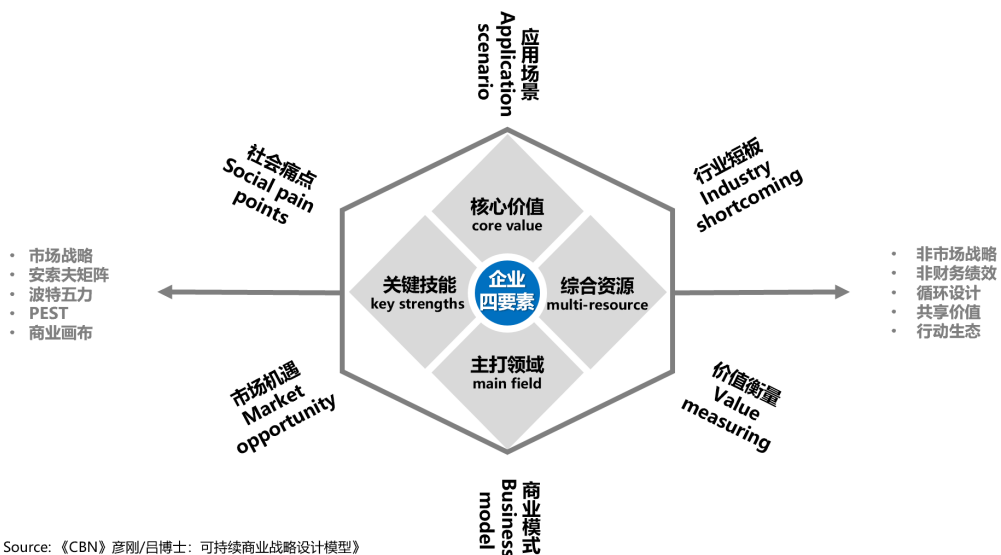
应用场景
Application scenario

社会痛点
Social pain points

行业短板
Industry shortcoming

核心价值
core value

关键技能
key strengths

企业
四要素

综合资源
multi-resource

主打领域
main field

- 市场战略
- 安索夫矩阵
- 波特五力
- PEST
- 商业画布

- 非市场战略
- 非财务绩效
- 循环设计
- 共享价值
- 行动生态

市场机遇
Market opportunity

价值衡量
Value measuring

商业模式
Business model

Source:《CBN》彦刚/吕博士：可持续商业战略设计模型》